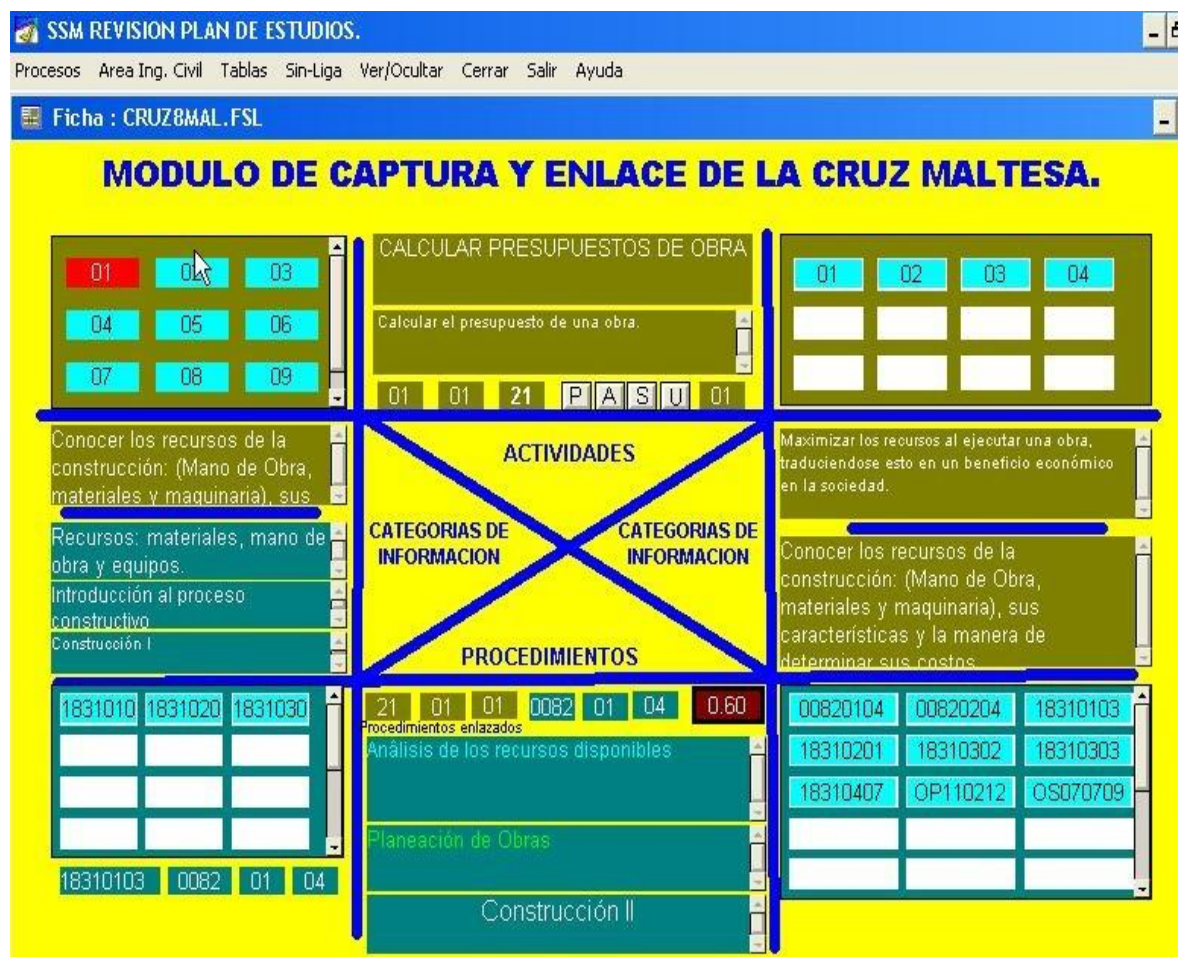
SSM REVISION PLAN DE ESTUDIOS.

Procesos Area Ing. Civil Tablas Sin-Liga Ver/Ocultar Cerrar Salir Ayuda

Ficha : CRUZ8MAL.FSL

MODULO DE CAPTURA Y ENLACE DE LA CRUZ MALTESA.

01 02 03
04 05 06
07 08 09

CALCULAR PRESUPUESTOS DE OBRA

Calcular el presupuesto de una obra.

01 01 21 P A S U 01

01 02 03 04

Conocer los recursos de la construcción: (Mano de Obra, materiales y maquinaria), sus

Recursos: materiales, mano de obra y equipos.

Introducción al proceso constructivo

Construcción I

ACTIVIDADES

CATEGORIAS DE INFORMACION

CATEGORIAS DE INFORMACION

PROCEDIMIENTOS

Maximizar los recursos al ejecutar una obra, traduciendose esto en un beneficio económico en la sociedad.

Conocer los recursos de la construcción: (Mano de Obra, materiales y maquinaria), sus características y la manera de determinar sus costos.

1831010 1831020 1831030

18310103 0082 01 04

21 01 01 0082 01 04 0.60

Procedimientos enlazados

Análisis de los recursos disponibles

Planeación de Obras

Construcción II

00820104 00820204 18310103
18310201 18310302 18310303
18310407 OP110212 OS070709